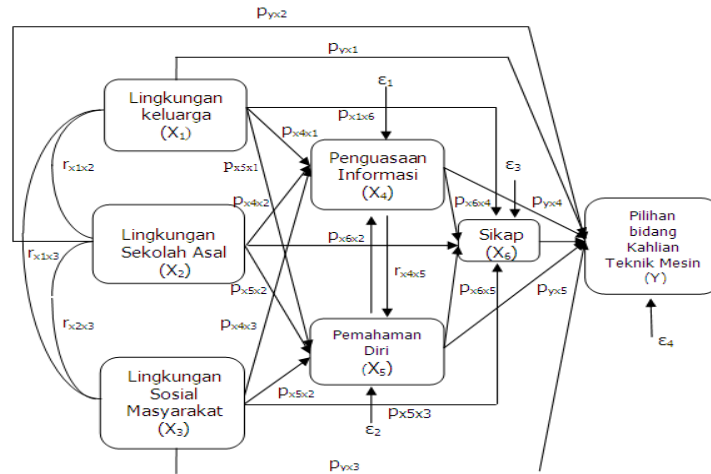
$p_{yx2}$

$p_{yx1}$

Lingkungan keluarga ($X_1$)

$\varepsilon_1$

$p_{x1x6}$

$p_{x4x1}$

Penguasaan Informasi ($X_4$)

$\varepsilon_3$

$r_{x1x2}$

$p_{x5x1}$

$p_{x6x4}$

$p_{yx4}$

Pilihan bidang Kahlian Teknik Mesin (Y)

$p_{x4x2}$

Lingkungan Sekolah Asal ($X_2$)

$p_{x6x2}$

Sikap ($X_6$)

$r_{x1x3}$

$r_{x4x5}$

$p_{x5x2}$

$p_{x6x5}$

$p_{yx5}$

$r_{x2x3}$

$p_{x4x3}$

Pemahaman Diri ($X_5$)

$\varepsilon_4$

Lingkungan Sosial Masyarakat ($X_3$)

$p_{x5x2}$

$p_{x5x3}$

$\varepsilon_2$

$p_{yx3}$